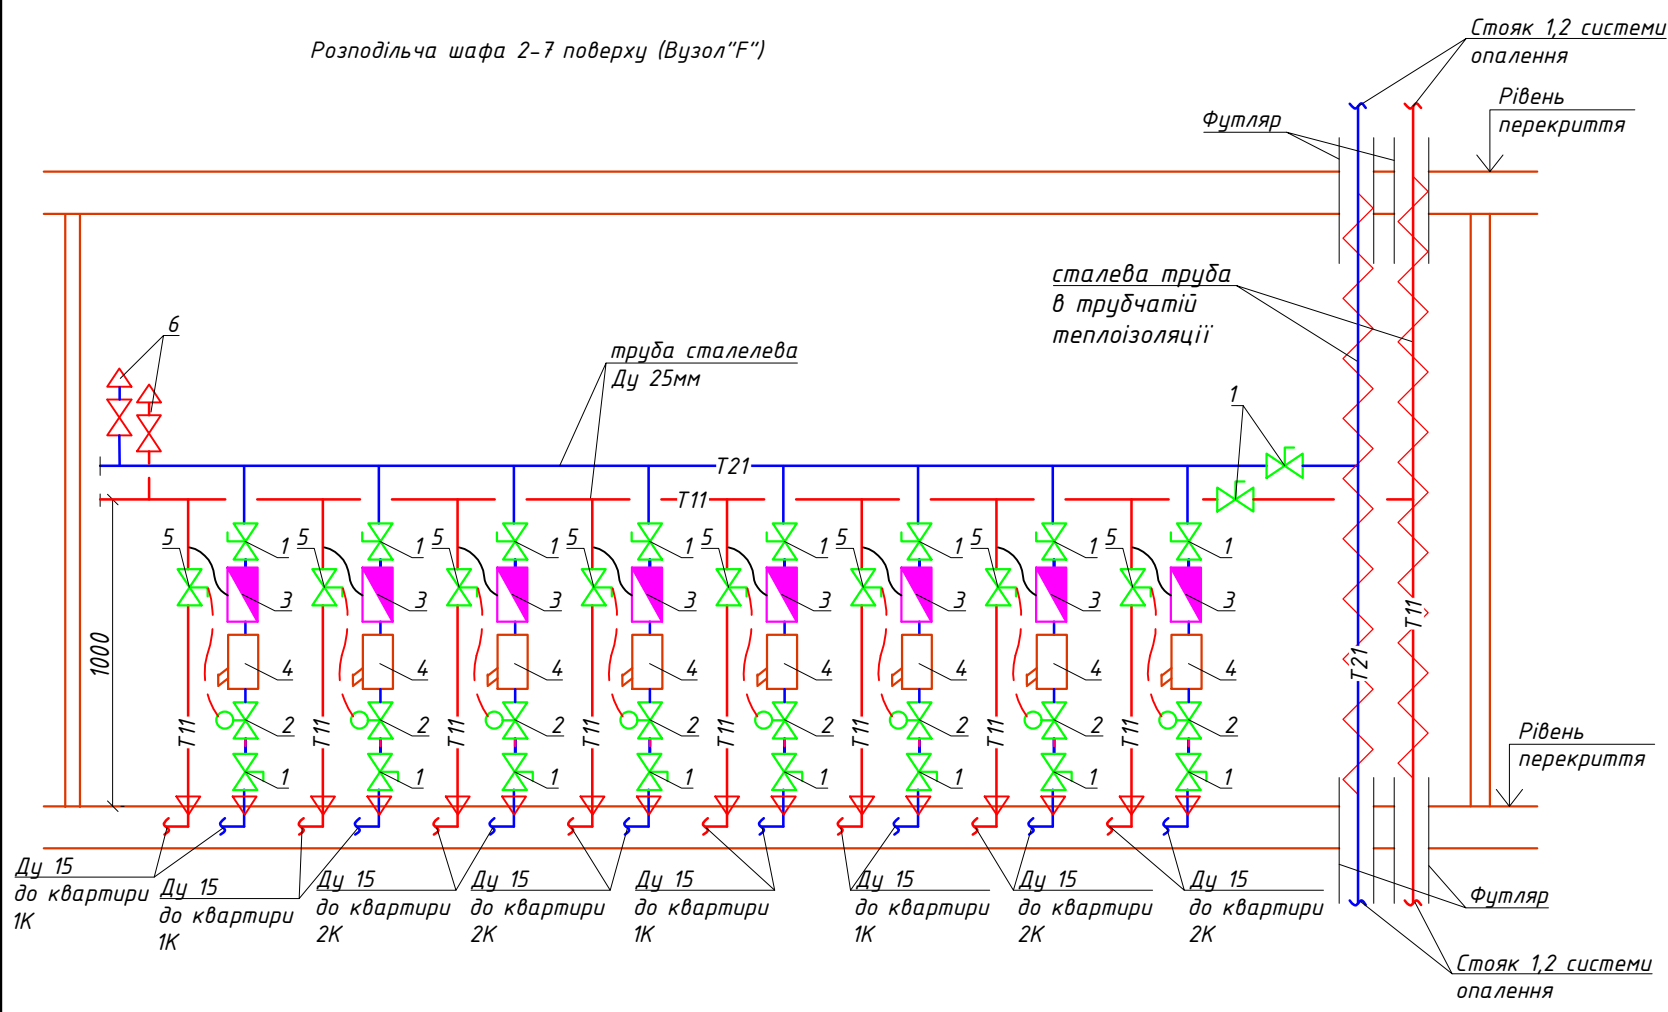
Розподільча шафа 2-7 поверху (Вузол"F")

Стояк 1,2 системи опалення

Рівень перекриття

Футляр

сталева труба в трубчатій теплоізоляції

6

труба сталелева Ду 25мм

1

T21

T11

5 1 3 4 2 1

5 1 3 4 2 1

5 1 3 4 2 1

5 1 3 4 2 1

5 1 3 4 2 1

5 1 3 4 2 1

5 1 3 4 2 1

5 1 3 4 2 1

1000

T11 T11 T11 T11 T11 T11 T11 T11

T21

T11

Рівень перекриття

Ду 15 до квартири 1К

Ду 15 до квартири 1К

Ду 15 до квартири 2К

Ду 15 до квартири 2К

Ду 15 до квартири 1К

Ду 15 до квартири 1К

Ду 15 до квартири 2К

Ду 15 до квартири 2К

Футляр

Стояк 1,2 системи опалення